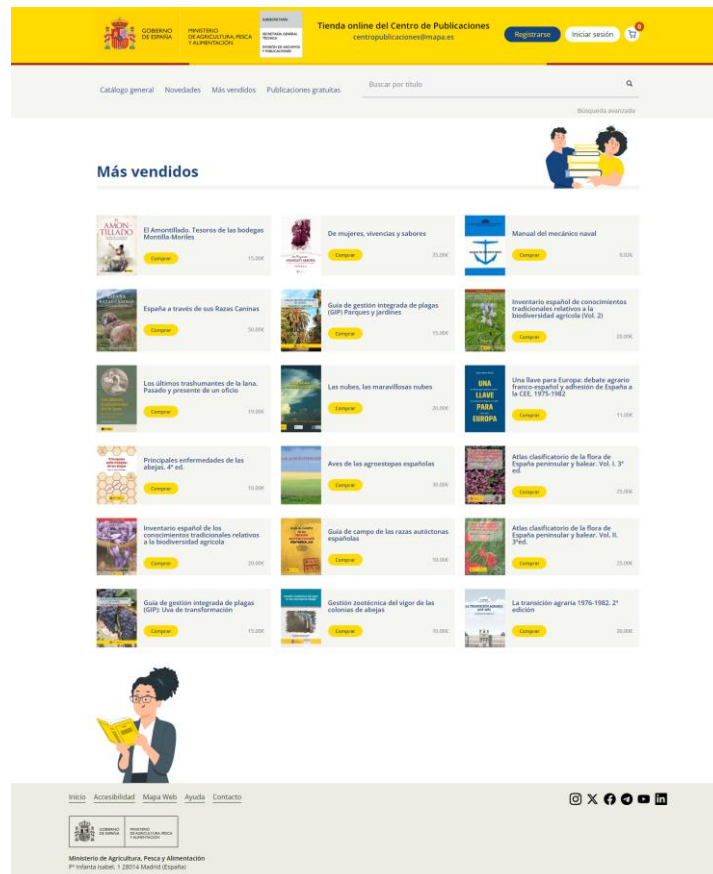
GOBIERNO DE ESPAÑA | MINISTERIO DE AGRICULTURA, PESCA Y ALIMENTACIÓN | SUBSECRETARÍA SECRETARÍA GENERAL TÉCNICA DIVISIÓN DE ARCHIVOS Y PUBLICACIONES

Tienda online del Centro de Publicaciones
centropublicaciones@mapa.es

Registrarse | Iniciar sesión | 0

Catálogo general | Novedades | Más vendidos | Publicaciones gratuitas | Buscar por título

Búsqueda avanzada

Más vendidos

El Amontillado. Tesoros de las bodegas Montilla-Moriles
Comprar 15,00€

De mujeres, vivencias y sabores
Comprar 25,00€

Manual del mecánico naval
Comprar 9,02€

España a través de sus Razas Caninas
Comprar 50,00€

Guía de gestión integrada de plagas (GIP) Parques y jardines
Comprar 15,00€

Inventario español de conocimientos tradicionales relativos a la biodiversidad agrícola (Vol. 2)
Comprar 20,00€

Los últimos trashumantes de la lana. Pasado y presente de un oficio
Comprar 19,00€

Las nubes, las maravillosas nubes
Comprar 20,00€

Una llave para Europa: debate agrario franco-español y adhesión de España a la CEE, 1975-1982
Comprar 11,00€

Principales enfermedades de las abejas. 4ª ed.
Comprar 10,00€

Aves de las agroestepas españolas
Comprar 30,00€

Atlas clasificatorio de la flora de España peninsular y balear. Vol. I. 3ª ed.
Comprar 25,00€

Inventario español de los conocimientos tradicionales relativos a la biodiversidad agrícola
Comprar 20,00€

Guía de campo de las razas autóctonas españolas
Comprar 10,00€

Atlas clasificatorio de la flora de España peninsular y balear. Vol. II. 3ªed.
Comprar 25,00€

Guía de gestión integrada de plagas (GIP): Uva de transformación
Comprar 15,00€

Gestión zootécnica del vigor de las colonias de abejas
Comprar 10,00€

La transición agraria 1976-1982. 2ª edición
Comprar 30,00€

Inicio | Accesibilidad | Mapa Web | Ayuda | Contacto

GOBIERNO DE ESPAÑA | MINISTERIO DE AGRICULTURA, PESCA Y ALIMENTACIÓN

Ministerio de Agricultura, Pesca y Alimentación
Pº Infanta Isabel, 1 28014 Madrid (España)